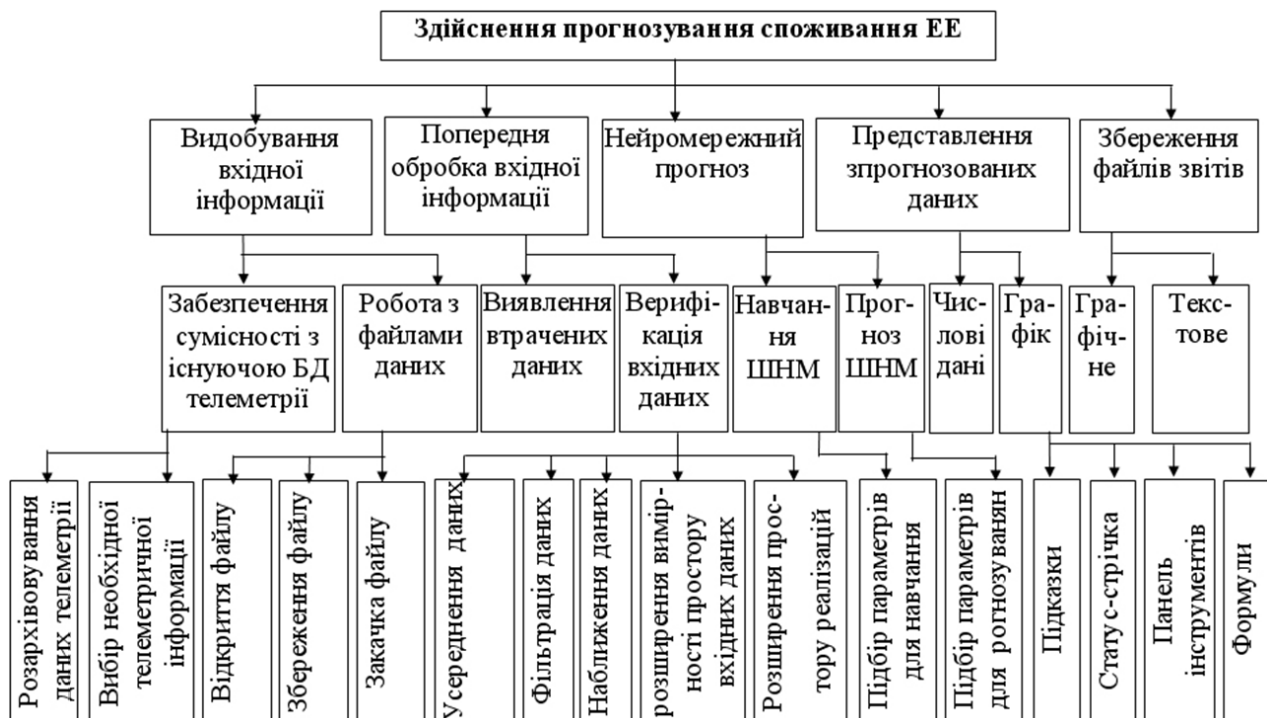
Здійснення прогнозування споживання ЕЕ

Видобування вхідної інформації

Попередня обробка вхідної інформації

Нейромережний прогноз

Представлення зпрогнозованих даних

Збереження файлів звітів

Забезпечення сумісності з існуючою БД телеметрії

Робота з файлами даних

Виявлення втрачених даних

Верифікація вхідних даних

Навчання ШНМ

Прогноз ШНМ

Числові дані

Графік

Графічне

Текстове

Розархівовування даних телеметрії

Вибір необхідної телеметричної інформації

Відкриття файлу

Збереження файлу

Закачка файлу

Усереднення даних

Фільтрація даних

Наближення даних

розширення вимірності простору вхідних даних

Розширення простору реалізацій

Підбір параметрів для навчання

Підбір параметрів для рогнозуванян

Підказки

Статус-стрічка

Панель інструментів

Формули